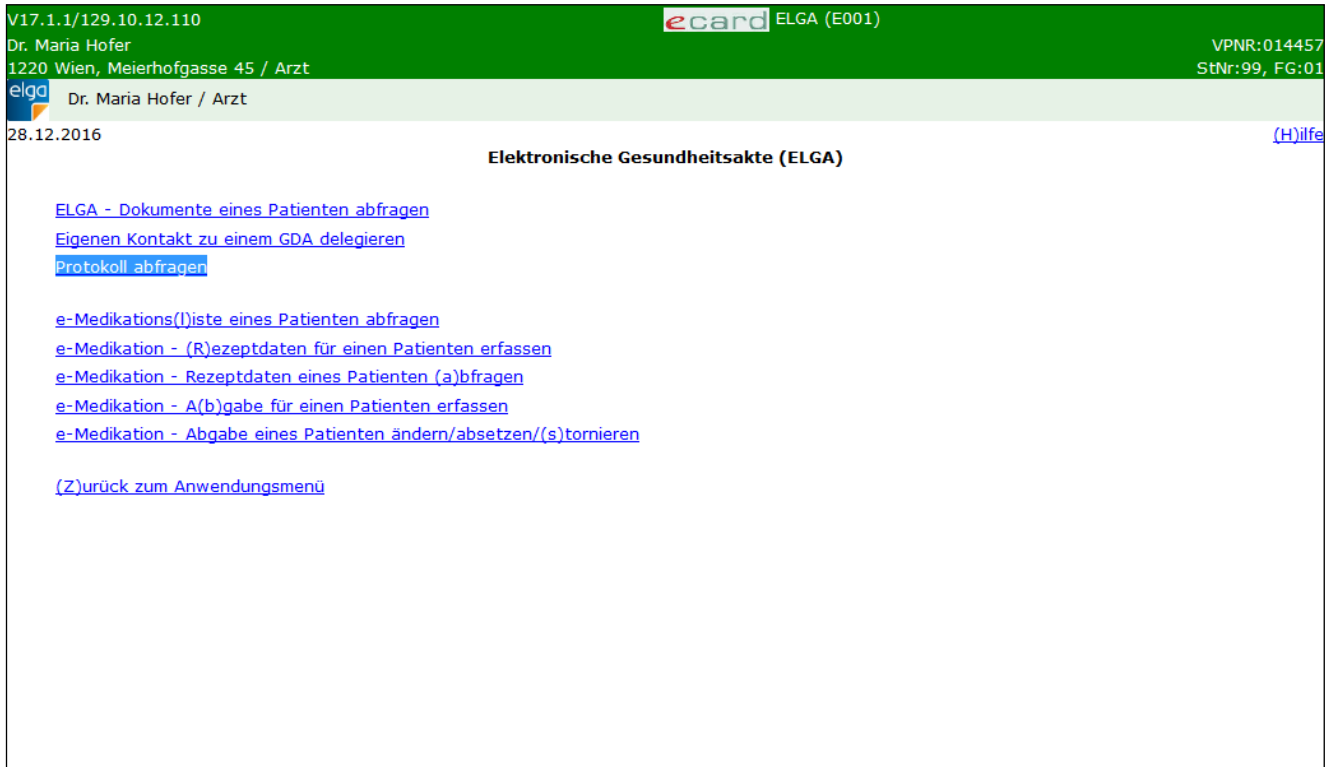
V17.1.1/129.10.12.110
ecard ELGA (E001)
Dr. Maria Hofer
VPNR:014457
1220 Wien, Meierhofgasse 45 / Arzt
StNr:99, FG:01
elga
Dr. Maria Hofer / Arzt
28.12.2016
(H)ilfe

Elektronische Gesundheitsakte (ELGA)

ELGA - Dokumente eines Patienten abfragen
Eigenen Kontakt zu einem GDA delegieren
Protokoll abfragen

e-Medikations(l)iste eines Patienten abfragen
e-Medikation - (R)ezeptdaten für einen Patienten erfassen
e-Medikation - Rezeptdaten eines Patienten (a)bfragen
e-Medikation - A(b)gabe für einen Patienten erfassen
e-Medikation - Abgabe eines Patienten ändern/absetzen/(s)tornieren

(Z)urück zum Anwendungsmenü